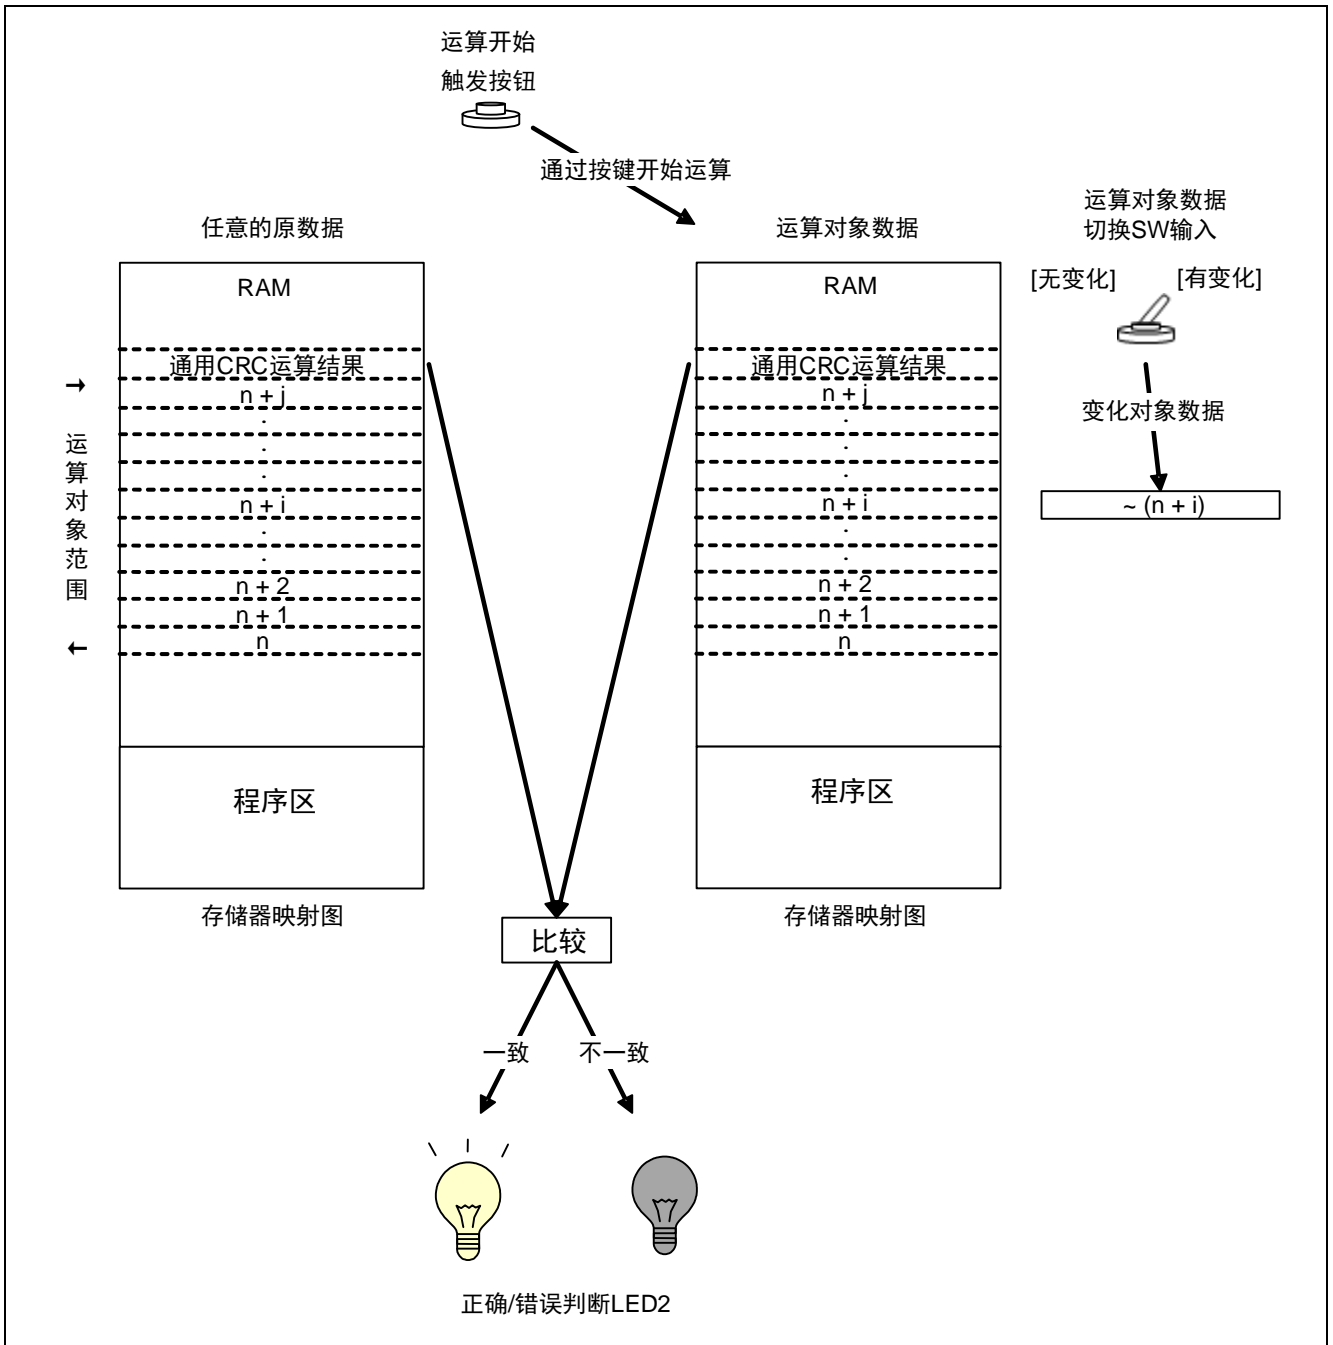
运算开始
触发按钮

通过按键开始运算

任意的原数据

运算对象数据

运算对象数据
切换SW输入

[无变化] [有变化]

RAM

通用CRC运算结果
n + j
.
.
.
n + i
.
.
n + 2
n + 1
n

运算对象范围

程序区

存储器映射图

RAM

通用CRC运算结果
n + j
.
.
.
n + i
.
.
n + 2
n + 1
n

程序区

存储器映射图

变化对象数据

~ (n + i)

比较

一致 不一致

正确/错误判断LED2